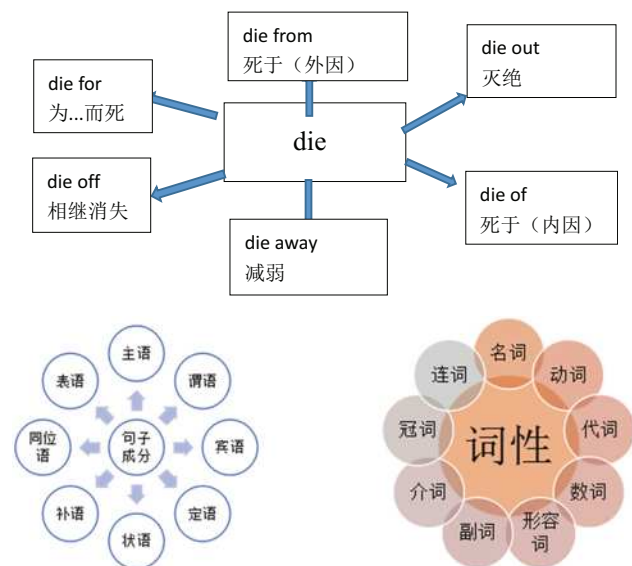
die from
死于（外因）

die for
为...而死

die out
灭绝

die

die off
相继消失

die of
死于（内因）

die away
减弱

主语
表语
谓语
同位语
句子成分
宾语
补语
定语
状语

名词
连词
动词
冠词
词性
代词
介词
数词
副词
形容词